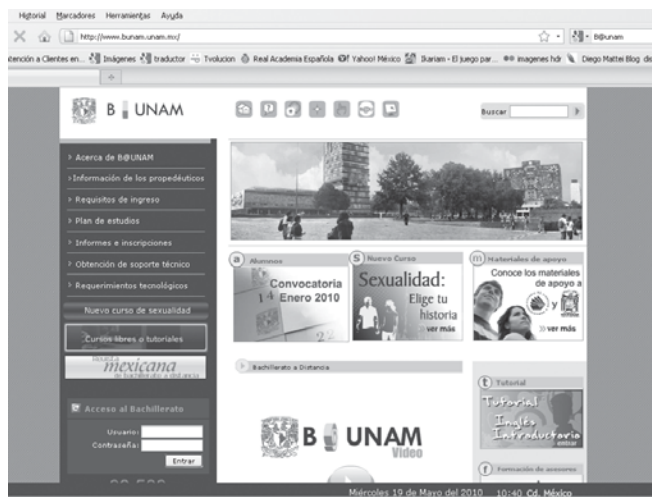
Historial Marcadores Herramientas Ayuda

http://www.bunam.unam.mx/

B@unam

tención a Clientes en... Imágenes traductor Tvolucion Real Academia Española Yahoo! México Ikariam - El juego par... imagenes hdr Diego Mattei Blog di

B UNAM

Buscar

› Acerca de B@UNAM
› Información de los propedéuticos
› Requisitos de ingreso
› Plan de estudios
› Informes e inscripciones
› Obtención de soporte técnico
› Requerimientos tecnológicos

Nuevo curso de sexualidad

Cursos libres o tutoriales

mexicana

Acceso al Bachillerato

Usuario:
Contraseña:
Entrar

a Alumnos
Convocatoria
14 Enero 2010

S Nuevo Curso
Sexualidad:
Elige tu historia
ver más

m Materiales de apoyo
Conoce los materiales de apoyo a
y
ver más

Bachillerato a Distancia

B UNAM
Video

t Tutorial
Tutorial Inglés Introductorio

f Formación de asesores

Miércoles 19 de Mayo del 2010 10:40 Cd. México